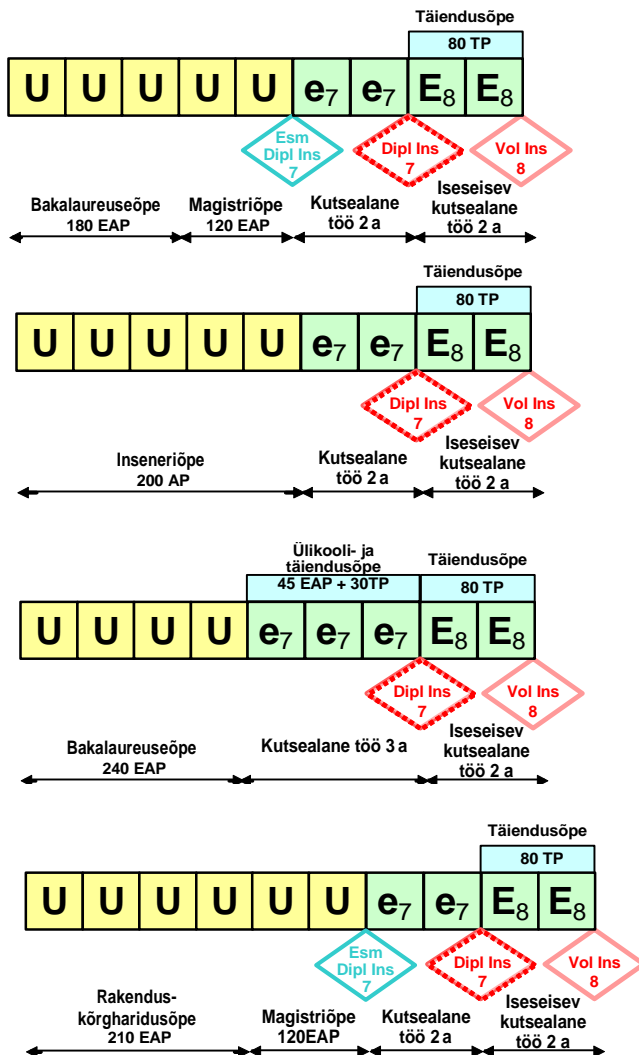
Täiendusõpe

80 TP

U U U U U $e_7$ $e_7$ $E_8$ $E_8$

Esm Dipl Ins 7

Dipl Ins 7

Vol Ins 8

Bakalaureuseõpe 180 EAP

Magistriõpe 120 EAP

Kutsealane töö 2 a

Iseseisev kutsealane töö 2 a

Täiendusõpe

80 TP

U U U U U $e_7$ $e_7$ $E_8$ $E_8$

Dipl Ins 7

Vol Ins 8

Inseneriõpe 200 AP

Kutsealane töö 2 a

Iseseisev kutsealane töö 2 a

Ülikooli- ja täiendusõpe

45 EAP + 30TP

Täiendusõpe

80 TP

U U U U $e_7$ $e_7$ $e_7$ $E_8$ $E_8$

Dipl Ins 7

Vol Ins 8

Bakalaureuseõpe 240 EAP

Kutsealane töö 3 a

Iseseisev kutsealane töö 2 a

Täiendusõpe

80 TP

U U U U U U $e_7$ $e_7$ $E_8$ $E_8$

Esm Dipl Ins 7

Dipl Ins 7

Vol Ins 8

Rakendus-kõrgharidusõpe 210 EAP

Magistriõpe 120EAP

Kutsealane töö 2 a

Iseseisev kutsealane töö 2 a